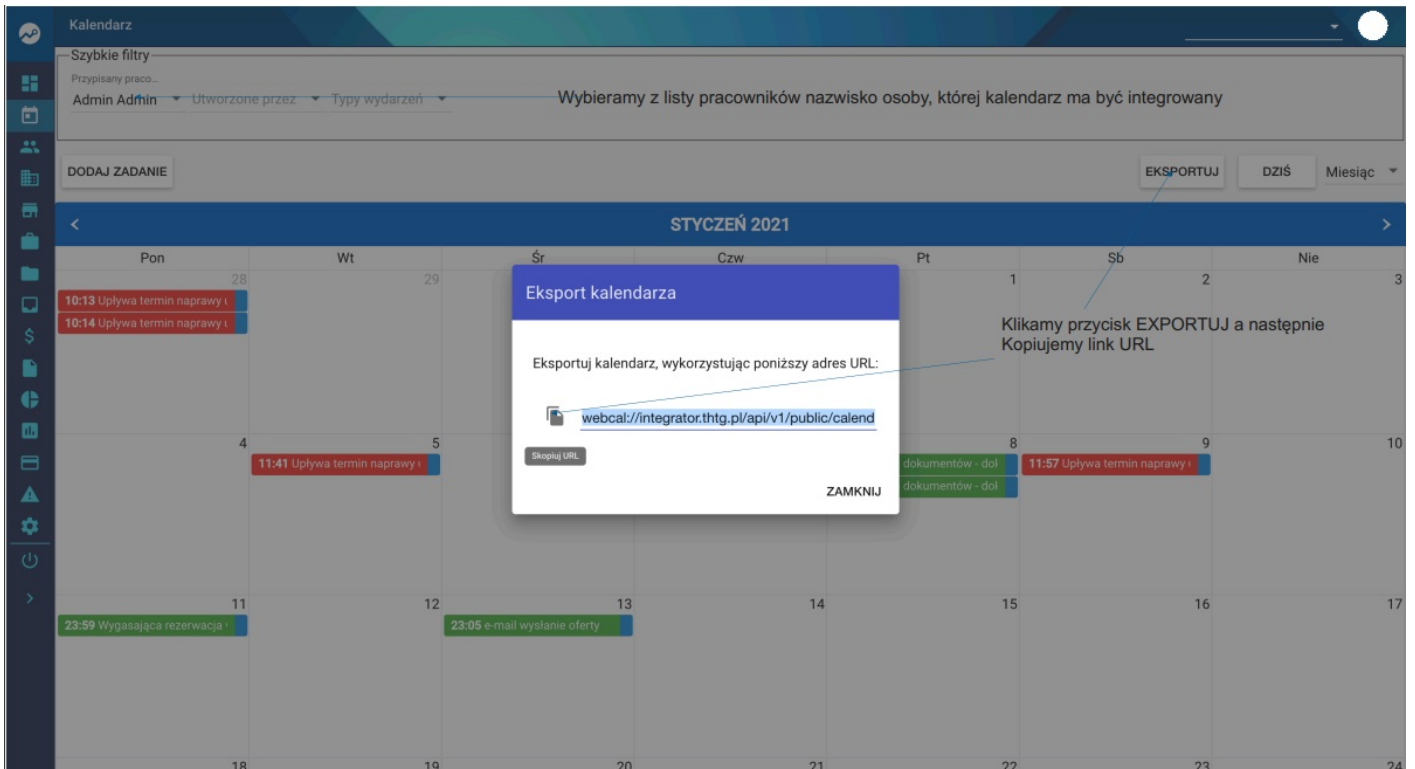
Kalendarz

Szybkie filtry
Przypisany praco...
Admin Admin ▾ Utworzone przez ▾ Typy wydarzeń ▾

Wybieramy z listy pracowników nazwisko osoby, której kalendarz ma być integrowany

DODAJ ZADANIE

EKSPORTUJ DZIŚ Miesiąc

STYCZEŃ 2021

| Pon | Wt | Śr | Czw | Pt | Sb | Nie |
|---|---|---|---|---|---|---|
| 28 10:13 Upływa termin naprawy 10:14 Upływa termin naprawy | 29 | | | 1 | 2 | 3 |
| 4 | 5 11:41 Upływa termin naprawy | | | 8 dokumentów - doł dokumentów - doł | 9 11:57 Upływa termin naprawy | 10 |
| 11 23:59 Wygasająca rezerwacja | 12 | 13 23:05 e-mail wysłanie oferty | 14 | 15 | 16 | 17 |
| 18 | 19 | 20 | 21 | 22 | 23 | 24 |

Eksport kalendarza

Eksportuj kalendarz, wykorzystując poniższy adres URL:

webcal://integrator.thtg.pl/api/v1/public/calend

Skopiuj URL

ZAMKNIJ

Klikamy przycisk EXPORTUJ a następnie Kopiujemy link URL